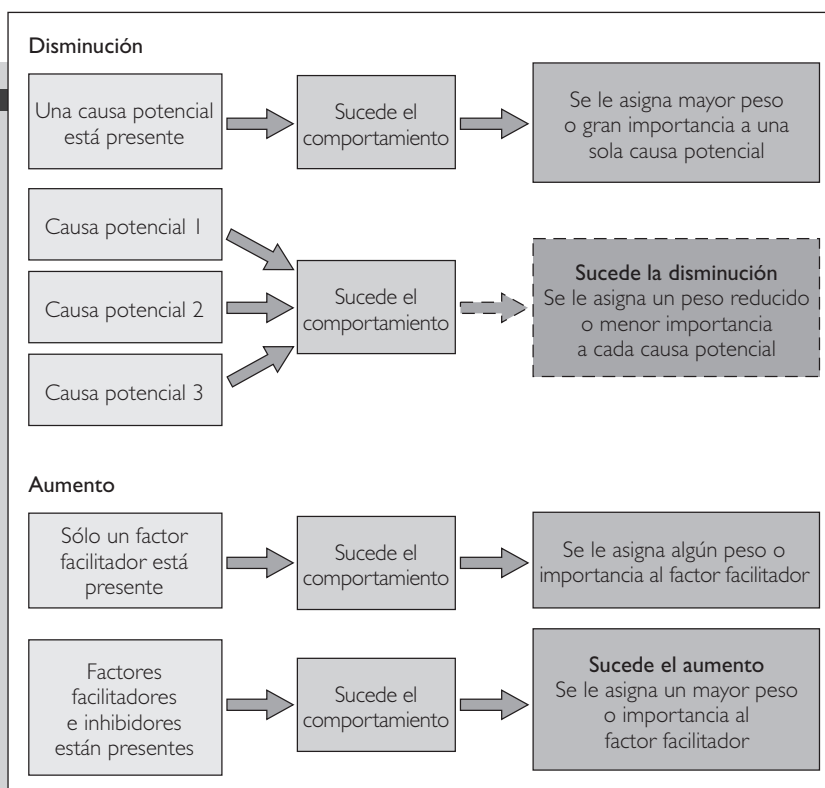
Disminución

Una causa potencial está presente

Sucede el comportamiento

Se le asigna mayor peso o gran importancia a una sola causa potencial

Causa potencial 1

Causa potencial 2

Causa potencial 3

Sucede el comportamiento

Sucede la disminución
Se le asigna un peso reducido o menor importancia a cada causa potencial

Aumento

Sólo un factor facilitador está presente

Sucede el comportamiento

Se le asigna algún peso o importancia al factor facilitador

Factores facilitadores e inhibidores están presentes

Sucede el comportamiento

Sucede el aumento
Se le asigna un mayor peso o importancia al factor facilitador